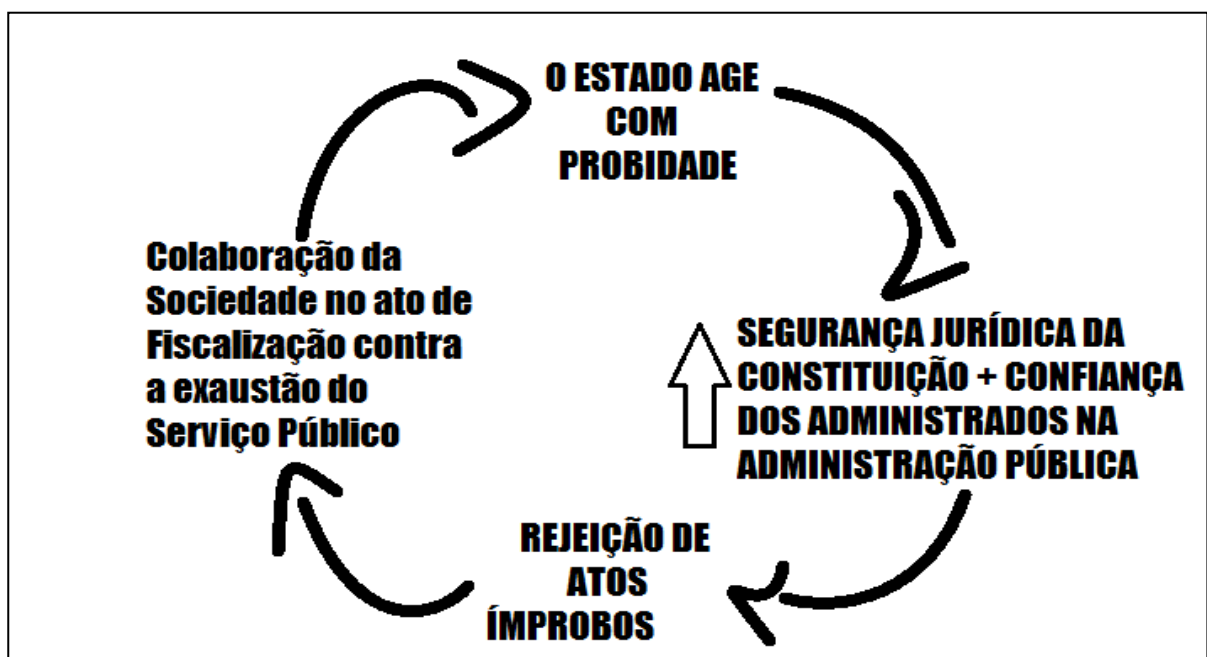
O ESTADO AGE COM PROBIDADE

SEGURANÇA JURÍDICA DA CONSTITUIÇÃO + CONFIANÇA DOS ADMINISTRADOS NA ADMINISTRAÇÃO PÚBLICA

REJEIÇÃO DE ATOS ÍMPROBOS

Colaboração da Sociedade no ato de Fiscalização contra a exaustão do Serviço Público